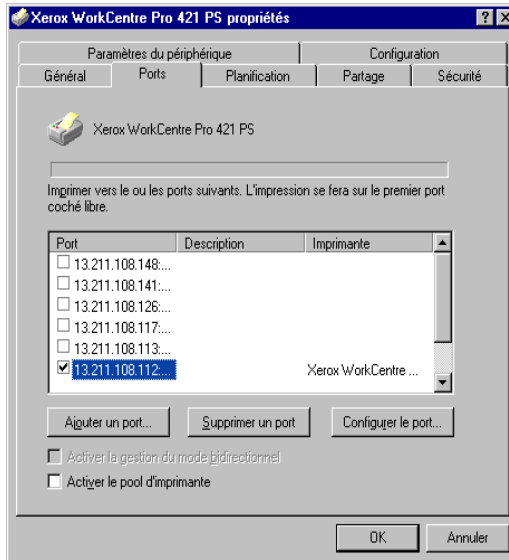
Xerox WorkCentre Pro 421 PS propriétés

?
X

Paramètres du périphérique
Configuration
Général
Ports
Planification
Partage
Sécurité

Xerox WorkCentre Pro 421 PS

Imprimer vers le ou les ports suivants. L'impression se fera sur le premier port coché libre.

| Port | Description | Imprimante |
|---|---|---|
| ☐ 13.211.108.148:... | | |
| ☐ 13.211.108.141:... | | |
| ☐ 13.211.108.126:... | | |
| ☐ 13.211.108.117:... | | |
| ☐ 13.211.108.113:... | | |
| ☑ 13.211.108.112:... | | Xerox WorkCentre ... |

Ajouter un port...
Supprimer un port
Configurer le port...

Activer la gestion du mode bidirectionnel
Activer le pool d'imprimante

OK
Annuler